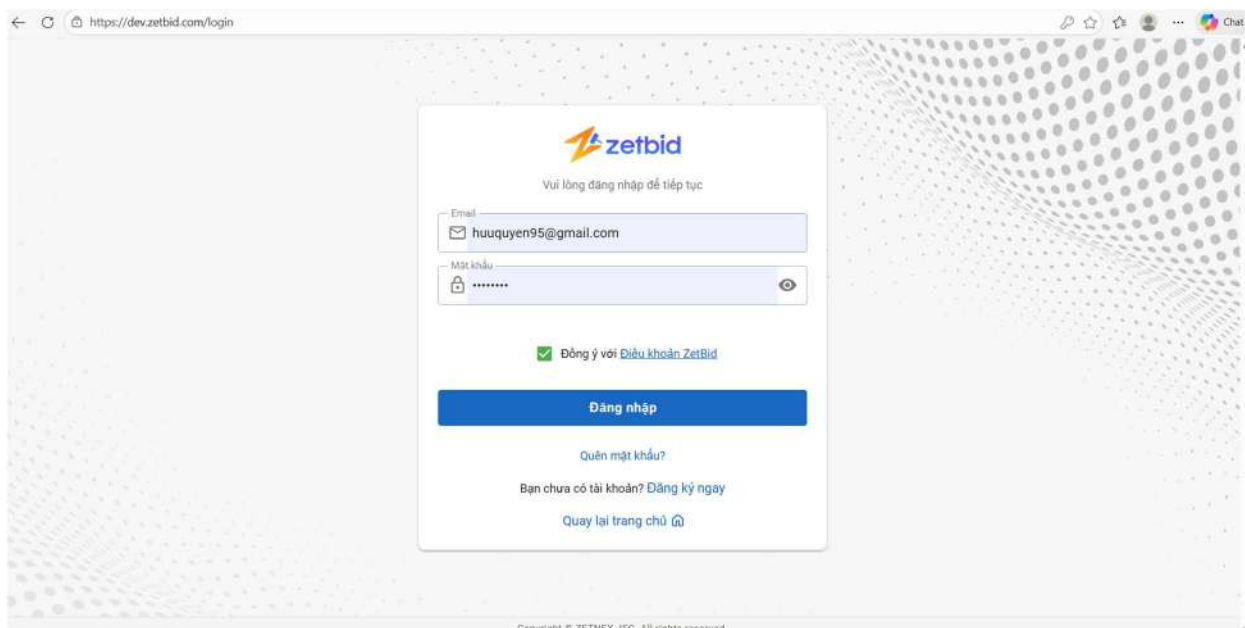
https://dev.zetbid.com/login

Chat

zetbid

Vui lòng đăng nhập để tiếp tục

Email
huuquyen95@gmail.com

Mật khẩu
•••••••••

Đồng ý với Điều khoản ZetBid

Đăng nhập

Quên mật khẩu?

Bạn chưa có tài khoản? Đăng ký ngay

Quay lại trang chủ

Copyright © ZETNEX JSC. All rights reserved